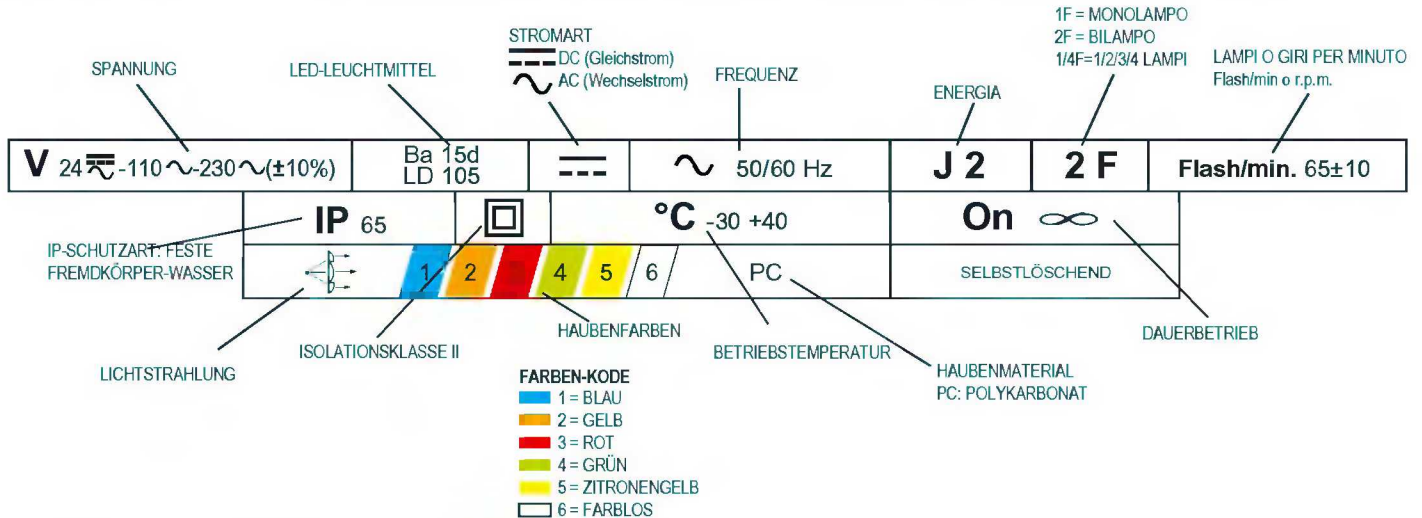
SPANNUNG

LED-LEUCHTMITTEL

STROMART
DC (Gleichstrom)
AC (Wechselstrom)

FREQUENZ

ENERGIA

1F = MONOLAMPO
2F = BILAMPO
1/4F=1/2/3/4 LAMPI

LAMPI O GIRI PER MINUTO
Flash/min o r.p.m.

| V 24 ⎓ -110 ∿ -230 ∿ (±10%) | Ba 15d LD 105 | ⎓ | ∿ 50/60 Hz | J 2 | 2 F | Flash/min. 65±10 |
|---|---|---|---|---|---|---|

| IP 65 | ⧈ | °C -30 +40 | On ∞ |
|---|---|---|---|
| | 1 2 3 4 5 6 | PC | SELBSTLÖSCHEND |

IP-SCHUTZART: FESTE FREMDKÖRPER-WASSER

LICHTSTRAHLUNG

ISOLATIONSKLASSE II

HAUBENFARBEN

BETRIEBSTEMPERATUR

HAUBENMATERIAL
PC: POLYKARBONAT

DAUERBETRIEB

FARBEN-KODE
1 = BLAU
2 = GELB
3 = ROT
4 = GRÜN
5 = ZITRONENGELB
6 = FARBLOS